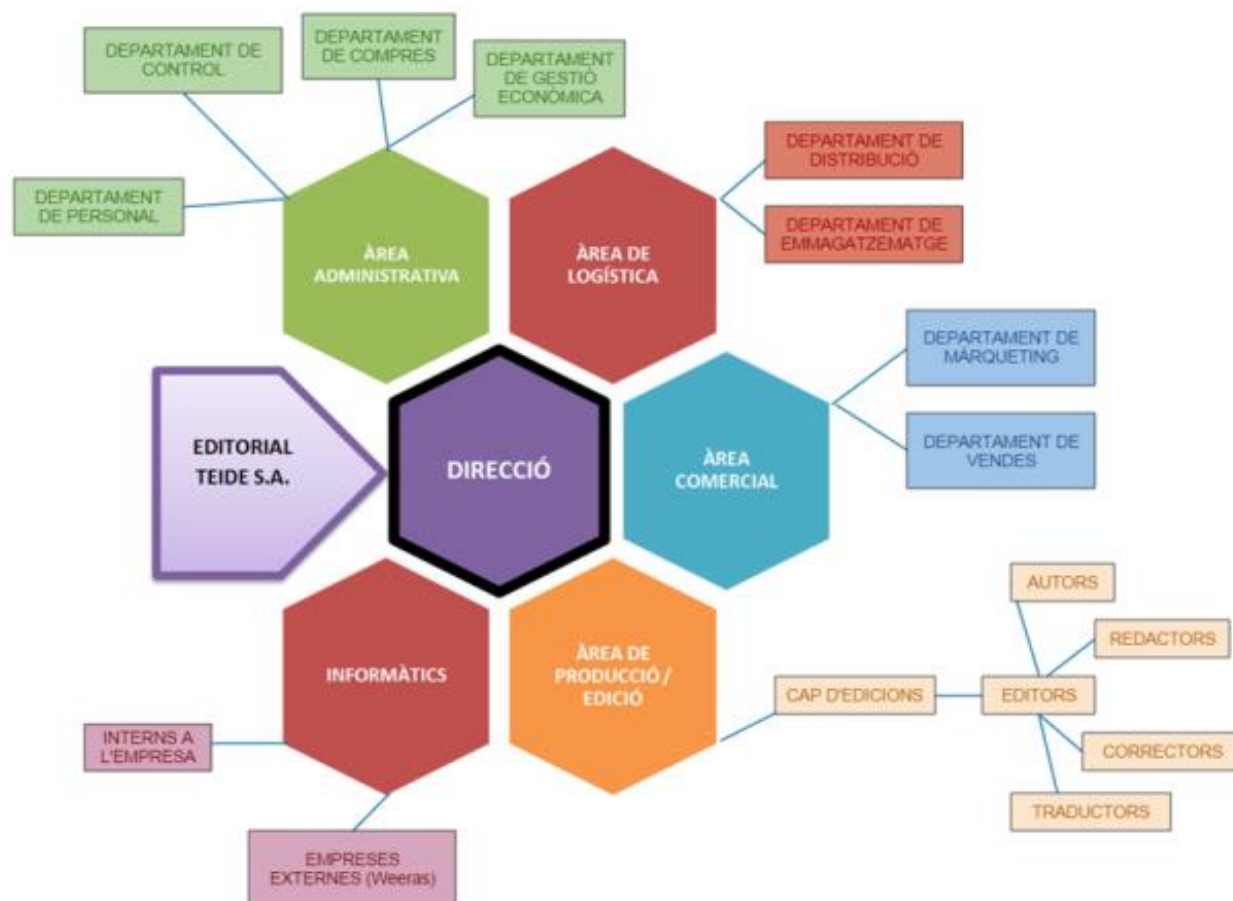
DEPARTAMENT DE CONTROL

DEPARTAMENT DE COMPRES

DEPARTAMENT DE GESTIÓ ECONÒMICA

DEPARTAMENT DE PERSONAL

ÀREA ADMINISTRATIVA

ÀREA DE LOGÍSTICA

DEPARTAMENT DE DISTRIBUCIÓ

DEPARTAMENT DE EMMAGATZEMATGE

DEPARTAMENT DE MÀRQUETING

DEPARTAMENT DE VENDES

EDITORIAL TEIDE S.A.

DIRECCIÓ

ÀREA COMERCIAL

AUTORS

REDACTORS

INFORMÀTICS

ÀREA DE PRODUCCIÓ / EDICIÓ

CAP D'EDICIONS

EDITORS

INTERNS A L'EMPRESA

CORRECTORS

TRADUCTORS

EMPRESES EXTERNES (Weeras)